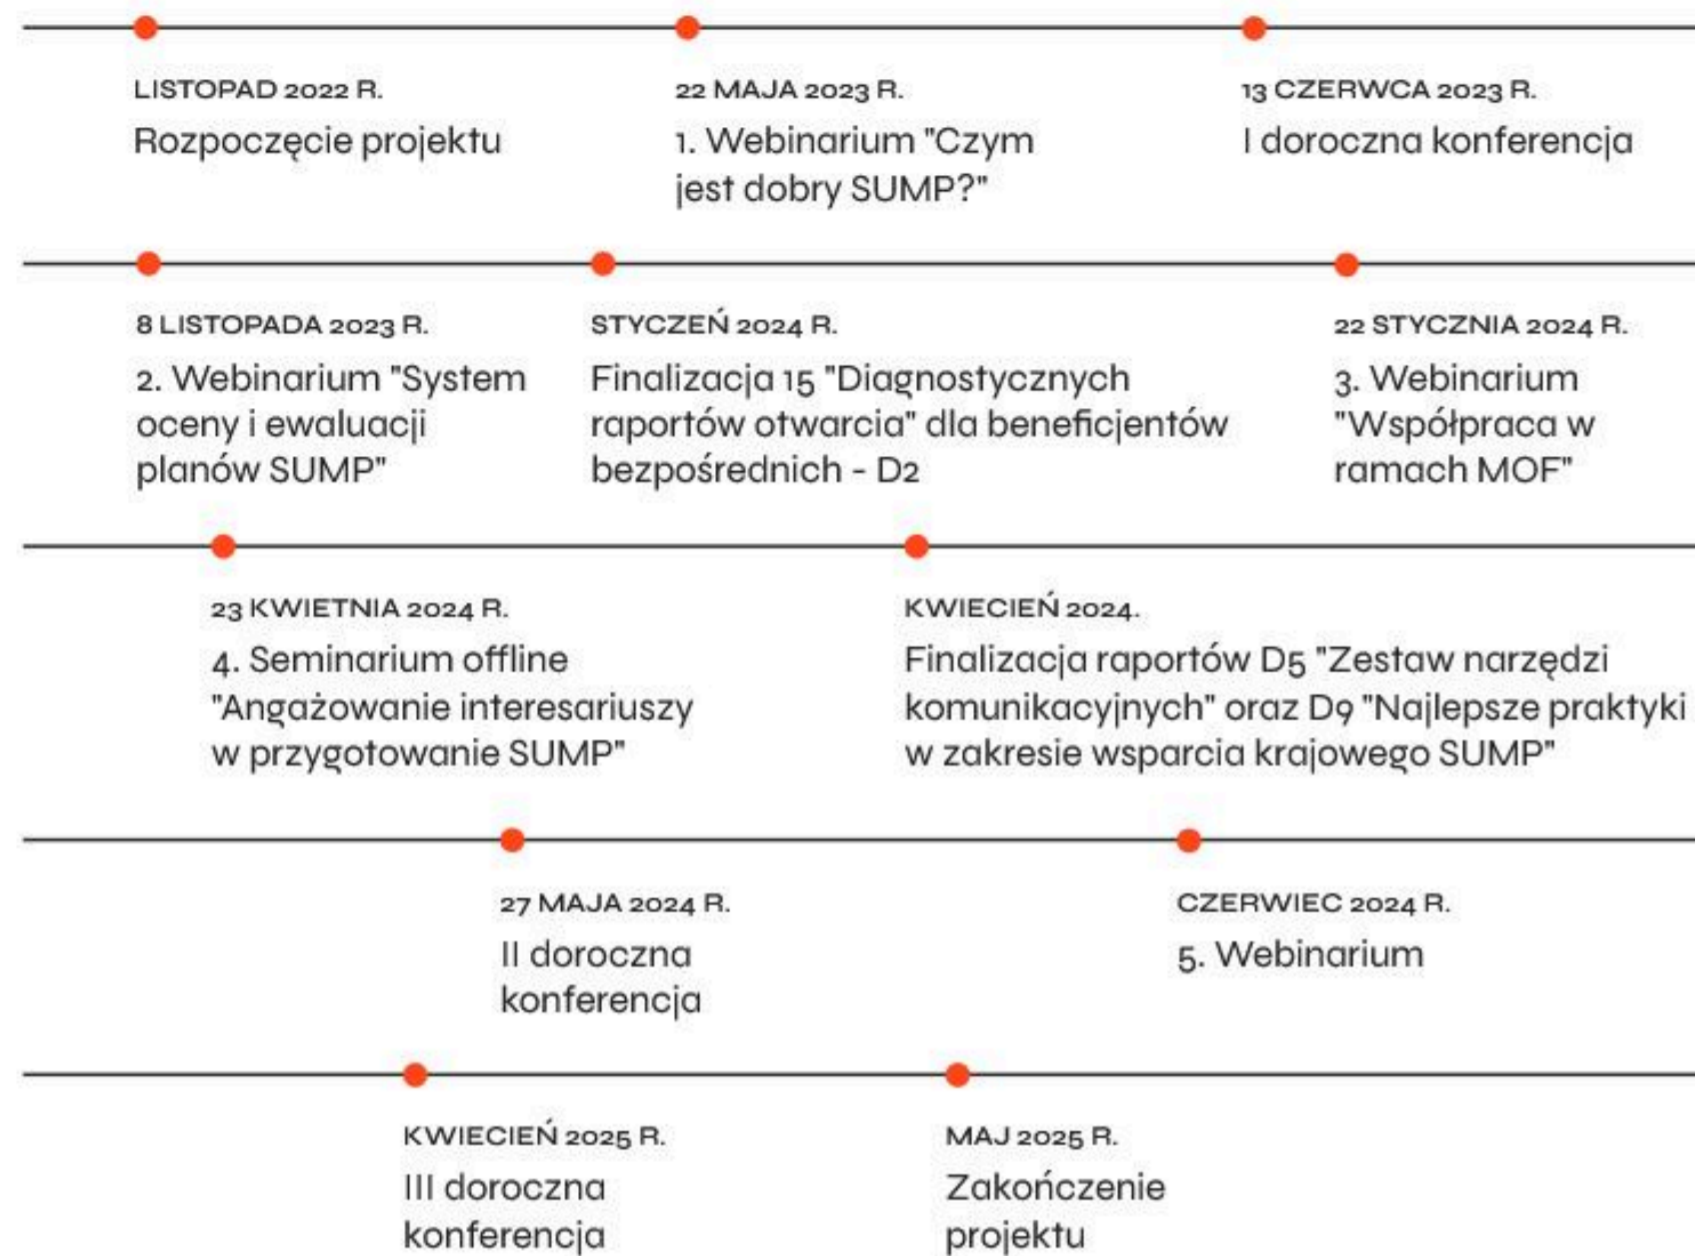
LISTOPAD 2022 R.
Rozpoczęcie projektu

22 MAJA 2023 R.
1. Webinarium "Czym jest dobry SUMP?"

13 CZERWCA 2023 R.
I doroczna konferencja

8 LISTOPADA 2023 R.
2. Webinarium "System oceny i ewaluacji planów SUMP"

STYCZEŃ 2024 R.
Finalizacja 15 "Diagnostycznych raportów otwarcia" dla beneficjentów bezpośrednich - D2

22 STYCZNIA 2024 R.
3. Webinarium "Współpraca w ramach MOF"

23 KWIETNIA 2024 R.
4. Seminarium offline "Angażowanie interesariuszy w przygotowanie SUMP"

KWIECIEŃ 2024.
Finalizacja raportów D5 "Zestaw narzędzi komunikacyjnych" oraz D9 "Najlepsze praktyki w zakresie wsparcia krajowego SUMP"

27 MAJA 2024 R.
II doroczna konferencja

CZERWIEC 2024 R.
5. Webinarium

KWIECIEŃ 2025 R.
III doroczna konferencja

MAJ 2025 R.
Zakończenie projektu